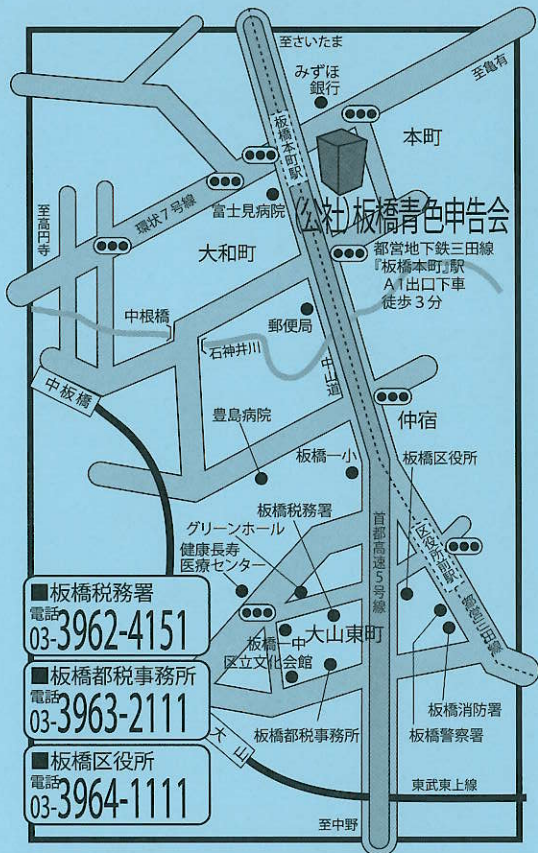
至さいたま
みずほ銀行
至亀有
板橋本町駅
本町
至高円寺
環状7号線
富士見病院
(公社)板橋青色申告会
大和町
都営地下鉄三田線『板橋本町』駅 A1出口下車 徒歩3分
中根橋
郵便局
石神井川
中山道
中板橋
仲宿
豊島病院
板橋一小
板橋区役所
板橋税務署
首都高速5号線
区役所前駅
都営三田線
グリーンホール
健康長寿医療センター
■板橋税務署
電話 03-3962-4151
大山東町
板橋一中
区立文化会館
■板橋都税事務所
電話 03-3963-2111
板橋消防署
板橋警察署
大山
板橋都税事務所
■板橋区役所
電話 03-3964-1111
東武東上線
至中野